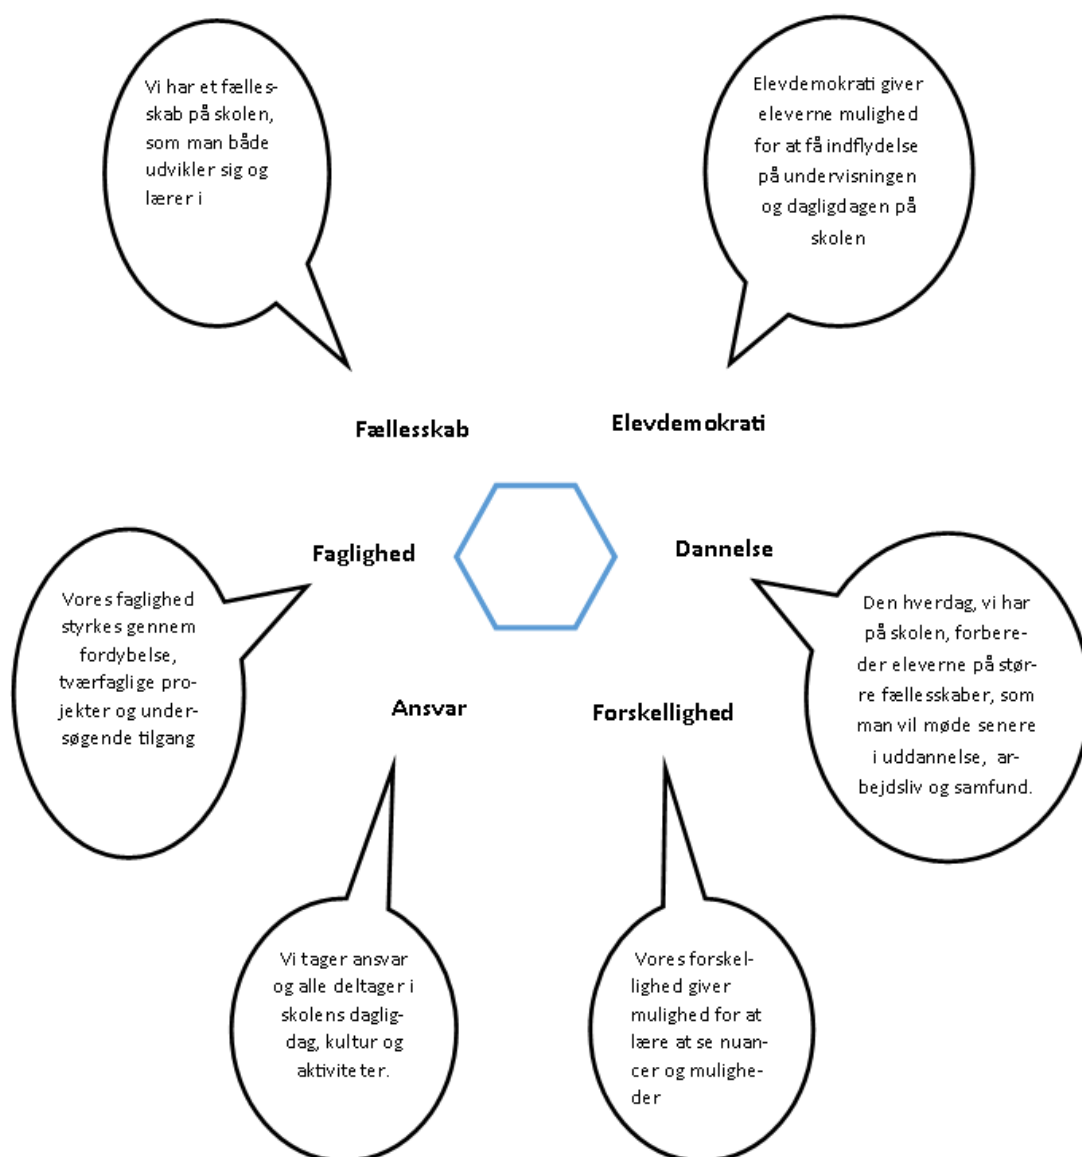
Vi har et fællesskab på skolen, som man både udvikler sig og lærer i

Elevdemokrati giver eleverne mulighed for at få indflydelse på undervisningen og dagligdagen på skolen

Fællesskab

Elevdemokrati

Faglighed

Dannelse

Vores faglighed styrkes gennem fordybelse, tværfaglige projekter og undersøgende tilgang

Den hverdag, vi har på skolen, forbereder eleverne på større fællesskaber, som man vil møde senere i uddannelse, arbejdsliv og samfund.

Ansvar

Forskellighed

Vi tager ansvar og alle deltager i skolens dagligdag, kultur og aktiviteter.

Vores forskellighed giver mulighed for at lære at se nuancer og muligheder